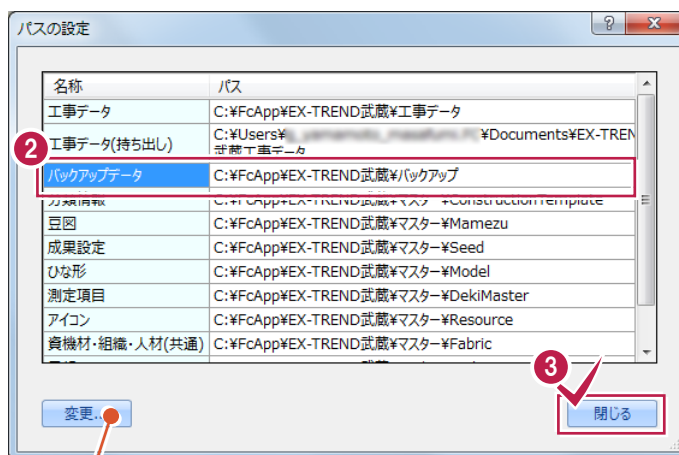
パスの設定

?
X

| 名称 | パス |
|---|---|
| 工事データ | C:¥FcApp¥EX-TREND武蔵¥工事データ |
| 工事データ(持ち出し) | C:¥Users¥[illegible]¥Documents¥EX-TREN 武蔵工事データ |
| バックアップデータ | C:¥FcApp¥EX-TREND武蔵¥バックアップ |
| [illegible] | C:¥FcApp¥EX-TREND武蔵¥マスター¥ConstructionTemplate |
| 豆図 | C:¥FcApp¥EX-TREND武蔵¥マスター¥Mamezu |
| 成果設定 | C:¥FcApp¥EX-TREND武蔵¥マスター¥Seed |
| ひな形 | C:¥FcApp¥EX-TREND武蔵¥マスター¥Model |
| 測定項目 | C:¥FcApp¥EX-TREND武蔵¥マスター¥DekiMaster |
| アイコン | C:¥FcApp¥EX-TREND武蔵¥マスター¥Resource |
| 資機材・組織・人材(共通) | C:¥FcApp¥EX-TREND武蔵¥マスター¥Fabric |

2
3

変更...
閉じる